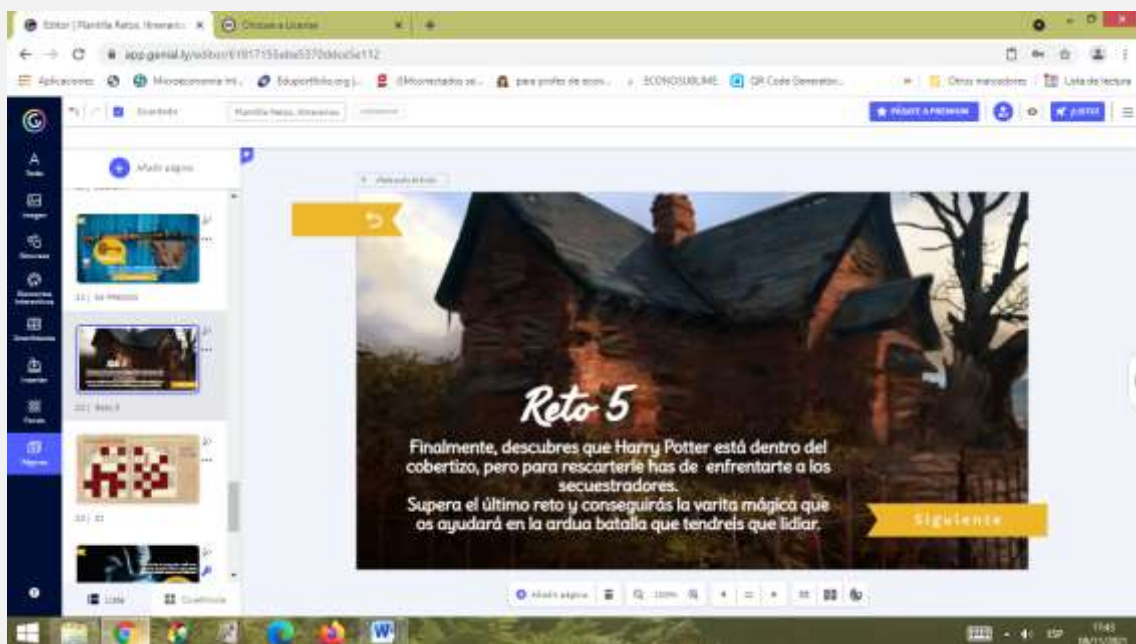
Editor | Plantilla Retos, Itinerario
Choose a License
app.genial.ly/editor/61817155aba5370ddcd5e112
Aplicaciones
Microeconomia int...
Eduportfolio.org |...
(Monetizados se...
para profes de econ...
ECONOSUBLIME
QR Code Generator...
Otros marcadores
Lista de lectura
Guardado
Plantilla Retos, Itinerarios
PÁSATE A PREMIUM
LISTO
Texto
Imagen
Recursos
Elementos interactivos
Smartblocks
Insertar
Fondo
Páginas
Añadir página
22 | Mi PREGS
23 | Reto 5
24 | 22
Lista
Cuadrícula
Reto 5
Finalmente, descubres que Harry Potter está dentro del cobertizo, pero para rescartarle has de enfrentarte a los secuestradores.
Supera el último reto y conseguirás la varita mágica que os ayudará en la ardua batalla que tendreis que lidiar.
Siguiente
Añadir página
100%
ESP
17:43
08/11/2021